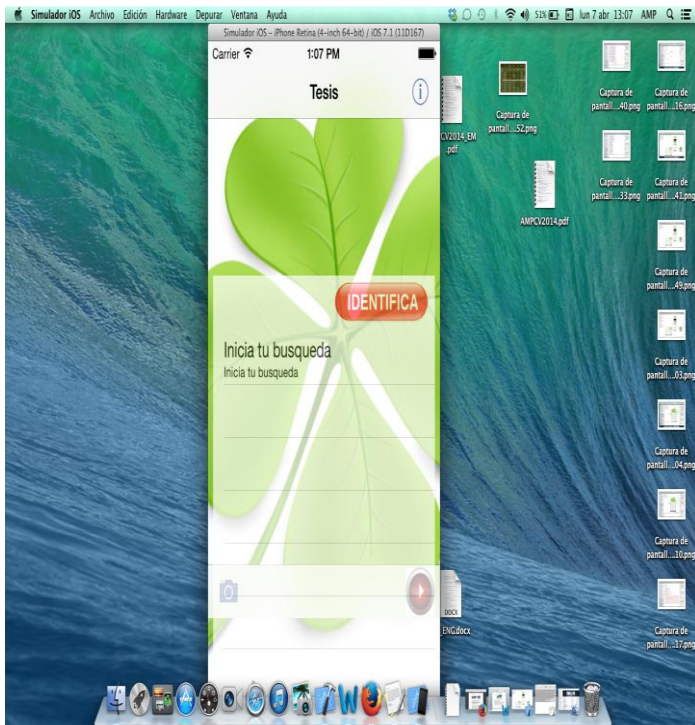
Simulador iOS Archivo Edición Hardware Depurar Ventana Ayuda

51% lun 7 abr 13:07 AMP

Simulador iOS - iPhone Retina (4-inch 64-bit) / iOS 7.1 (11D167)

Carrier

1:07 PM

Tesis

IDENTIFICA

Inicia tu busqueda

Inicia tu busqueda

CV2014_EM .pdf

Captura de pantall....52.png

AMPCV2014.pdf

Captura de pantall....40.png

Captura de pantall....16.png

Captura de pantall....33.png

Captura de pantall....41.png

Captura de pantall....49.png

Captura de pantall....03.png

Captura de pantall....04.png

Captura de pantall....10.png

Captura de pantall....17.png

DOCX

ENG.docx